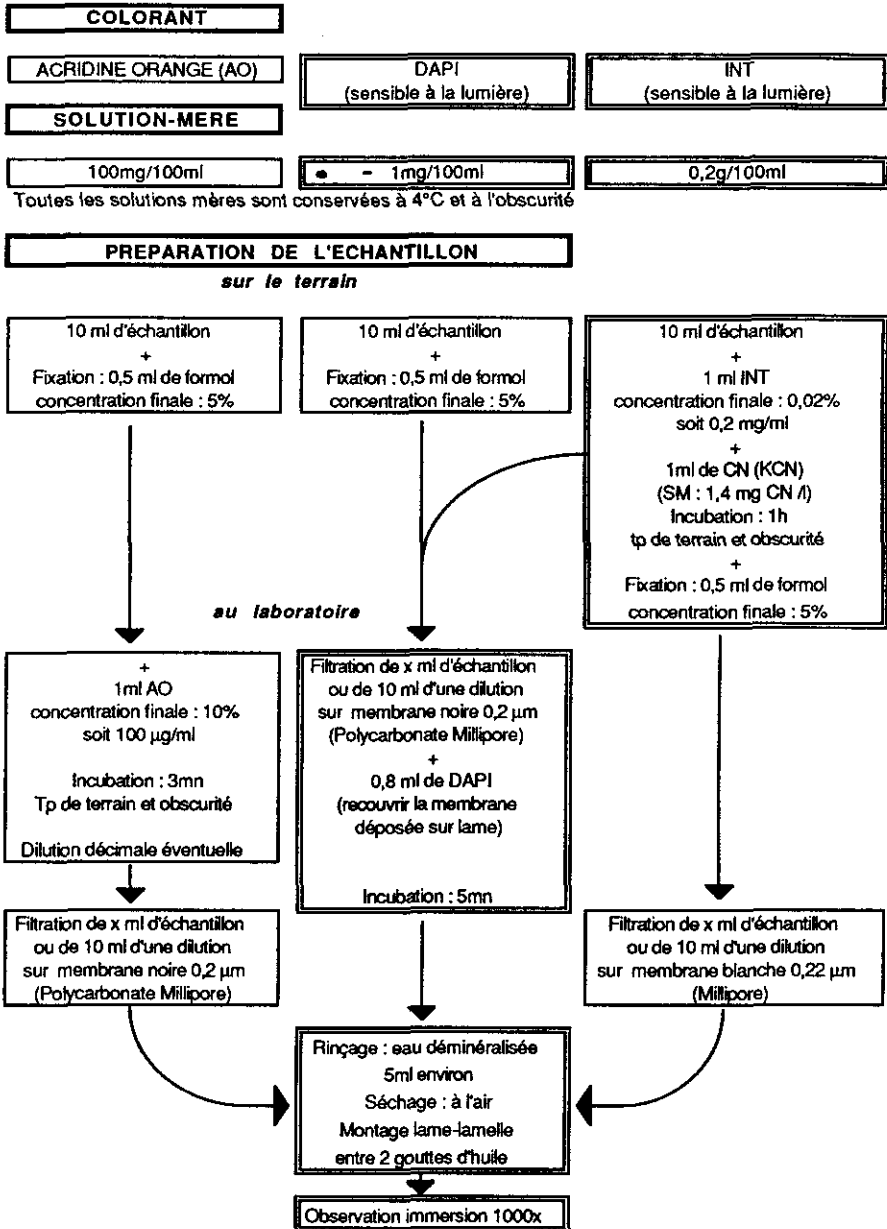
COLORANT

ACRIDINE ORANGE (AO)

DAPI
(sensible à la lumière)

INT
(sensible à la lumière)

SOLUTION-MERE

100mg/100ml

• - 1mg/100ml

0,2g/100ml

Toutes les solutions mères sont conservées à 4°C et à l'obscurité

PREPARATION DE L'ECHANTILLON

sur le terrain

10 ml d'échantillon
+
Fixation : 0,5 ml de formol
concentration finale : 5%

10 ml d'échantillon
+
Fixation : 0,5 ml de formol
concentration finale : 5%

10 ml d'échantillon
+
1 ml INT
concentration finale : 0,02%
soit 0,2 mg/ml
+
1ml de CN (KCN)
(SM : 1,4 mg CN /l)
Incubation : 1h
tp de terrain et obscurité
+
Fixation : 0,5 ml de formol
concentration finale : 5%

au laboratoire

+
1ml AO
concentration finale : 10%
soit 100 µg/ml

Incubation : 3mn
Tp de terrain et obscurité

Dilution décimale éventuelle

Filtration de x ml d'échantillon
ou de 10 ml d'une dilution
sur membrane noire 0,2 µm
(Polycarbonate Millipore)
+
0,8 ml de DAPI
(recouvrir la membrane
déposée sur lame)

Incubation : 5mn

Filtration de x ml d'échantillon
ou de 10 ml d'une dilution
sur membrane noire 0,2 µm
(Polycarbonate Millipore)

Filtration de x ml d'échantillon
ou de 10 ml d'une dilution
sur membrane blanche 0,22 µm
(Millipore)

Rinçage : eau déminéralisée
5ml environ
Séchage : à l'air
Montage lame-lamelle
entre 2 gouttes d'huile

Observation immersion 1000x